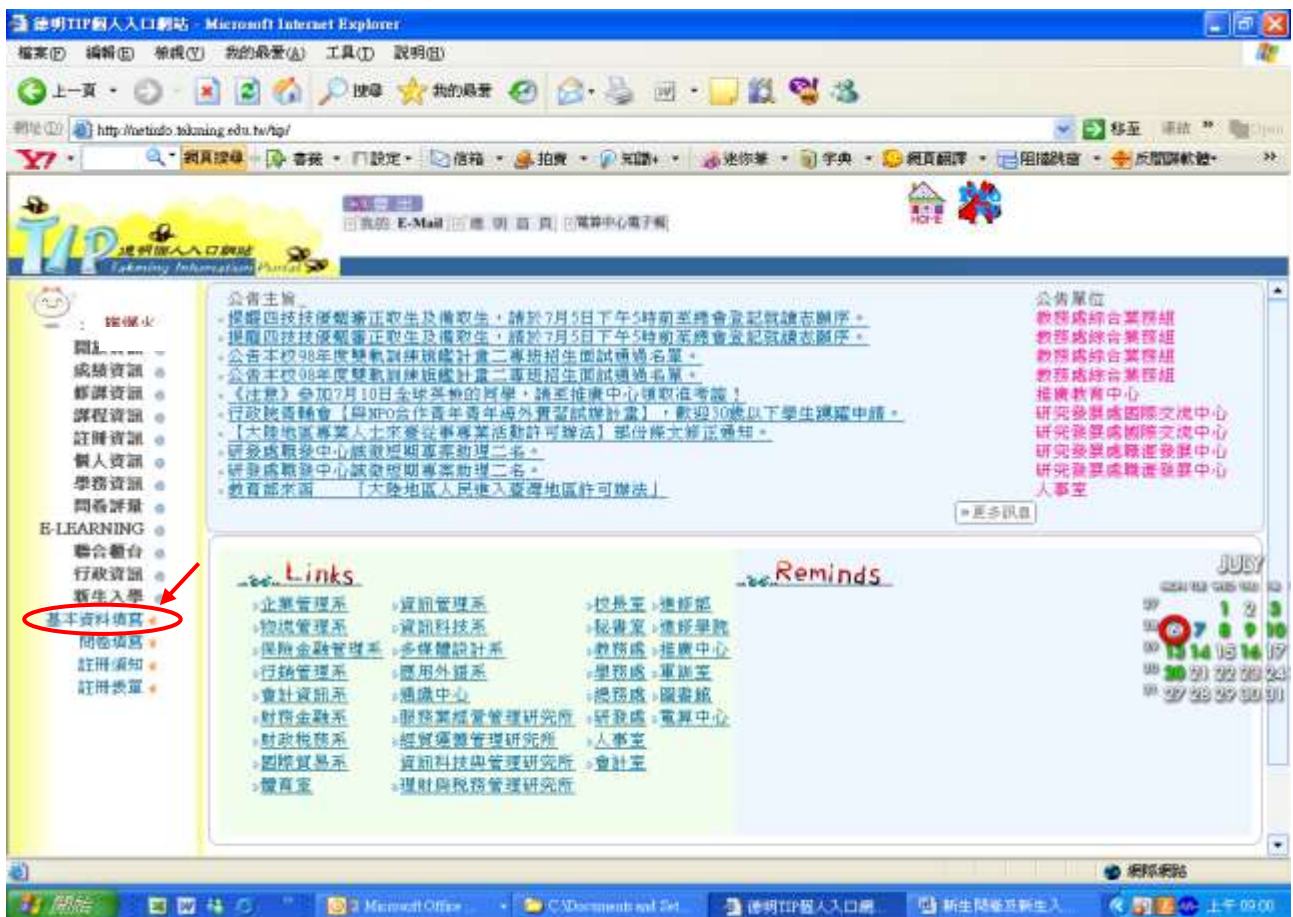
德明TIP個人入口網站 - Microsoft Internet Explorer

檔案(F) 編輯(E) 檢視(V) 我的最愛(A) 工具(T) 說明(H)

上一頁 搜尋 我的最愛

網址(D) http://netinfo.takming.edu.tw/tip/ 移至 連結 »

Y! 網頁搜尋 書籤 設定 信箱 拍賣 知識+ 迷你筆 字典 網頁翻譯 阻擋跳窗 反間諜軟體 »

德明個人入口網站 Takming Information Portal

登出
我的 E-Mail 德明首頁 電算中心電子報

公告主旨
提醒四技技優甄審正取生及備取生，請於7月5日下午5時前至總會登記就讀志願序。
提醒四技技優甄審正取生及備取生，請於7月5日下午5時前至總會登記就讀志願序。
公告本校98年度雙軌訓練旗艦計畫二專班招生面試通過名單。
公告本校98年度雙軌訓練旗艦計畫二專班招生面試通過名單。
《注意》參加7月10日全球英檢的同學，請至推廣中心領取准考證！
行政院青輔會【與NPO合作青年青年海外實習試辦計畫】，歡迎30歲以下學生踴躍申請。
【大陸地區專業人士來臺從事專業活動許可辦法】部份條文修正通知。
研發處職發中心誠徵短期專案助理二名。
研發處職發中心誠徵短期專案助理二名。
教育部來函 【大陸地區人民進入臺灣地區許可辦法】

公告單位
教務處綜合業務組
教務處綜合業務組
教務處綜合業務組
教務處綜合業務組
推廣教育中心
研究發展處國際交流中心
研究發展處國際交流中心
研究發展處職涯發展中心
研究發展處職涯發展中心
人事室

»更多訊息

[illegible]
開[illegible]
成績資訊
修課資訊
課程資訊
註冊資訊
個人資訊
學務資訊
問卷評量
E-LEARNING
聯合櫃台
行政資訊
新生入學
基本資料填寫
問卷填寫
註冊須知
註冊費單

Links
企業管理系
物流管理系
保險金融管理系
行銷管理系
會計資訊系
財務金融系
財政稅務系
國際貿易系
體育室
資訊管理系
資訊科技系
多媒體設計系
應用外語系
通識中心
服務業經營管理研究所
經貿彙整管理研究所
資訊科技與管理研究所
理財與稅務管理研究所
校長室
秘書室
教務處
學務處
總務處
研發處
人事室
會計室
進修部
進修學院
推廣中心
軍訓室
圖書館
電算中心

Reminds

JULY
1 2 3
6 7 8 9 10
13 14 15 16 17
20 21 22 23 24
27 28 29 30 31

網際網路

開始 2 Microsoft Office C:\Documents and Set... 德明TIP個人入口網... 新生問卷及新生入... 上午 09:00